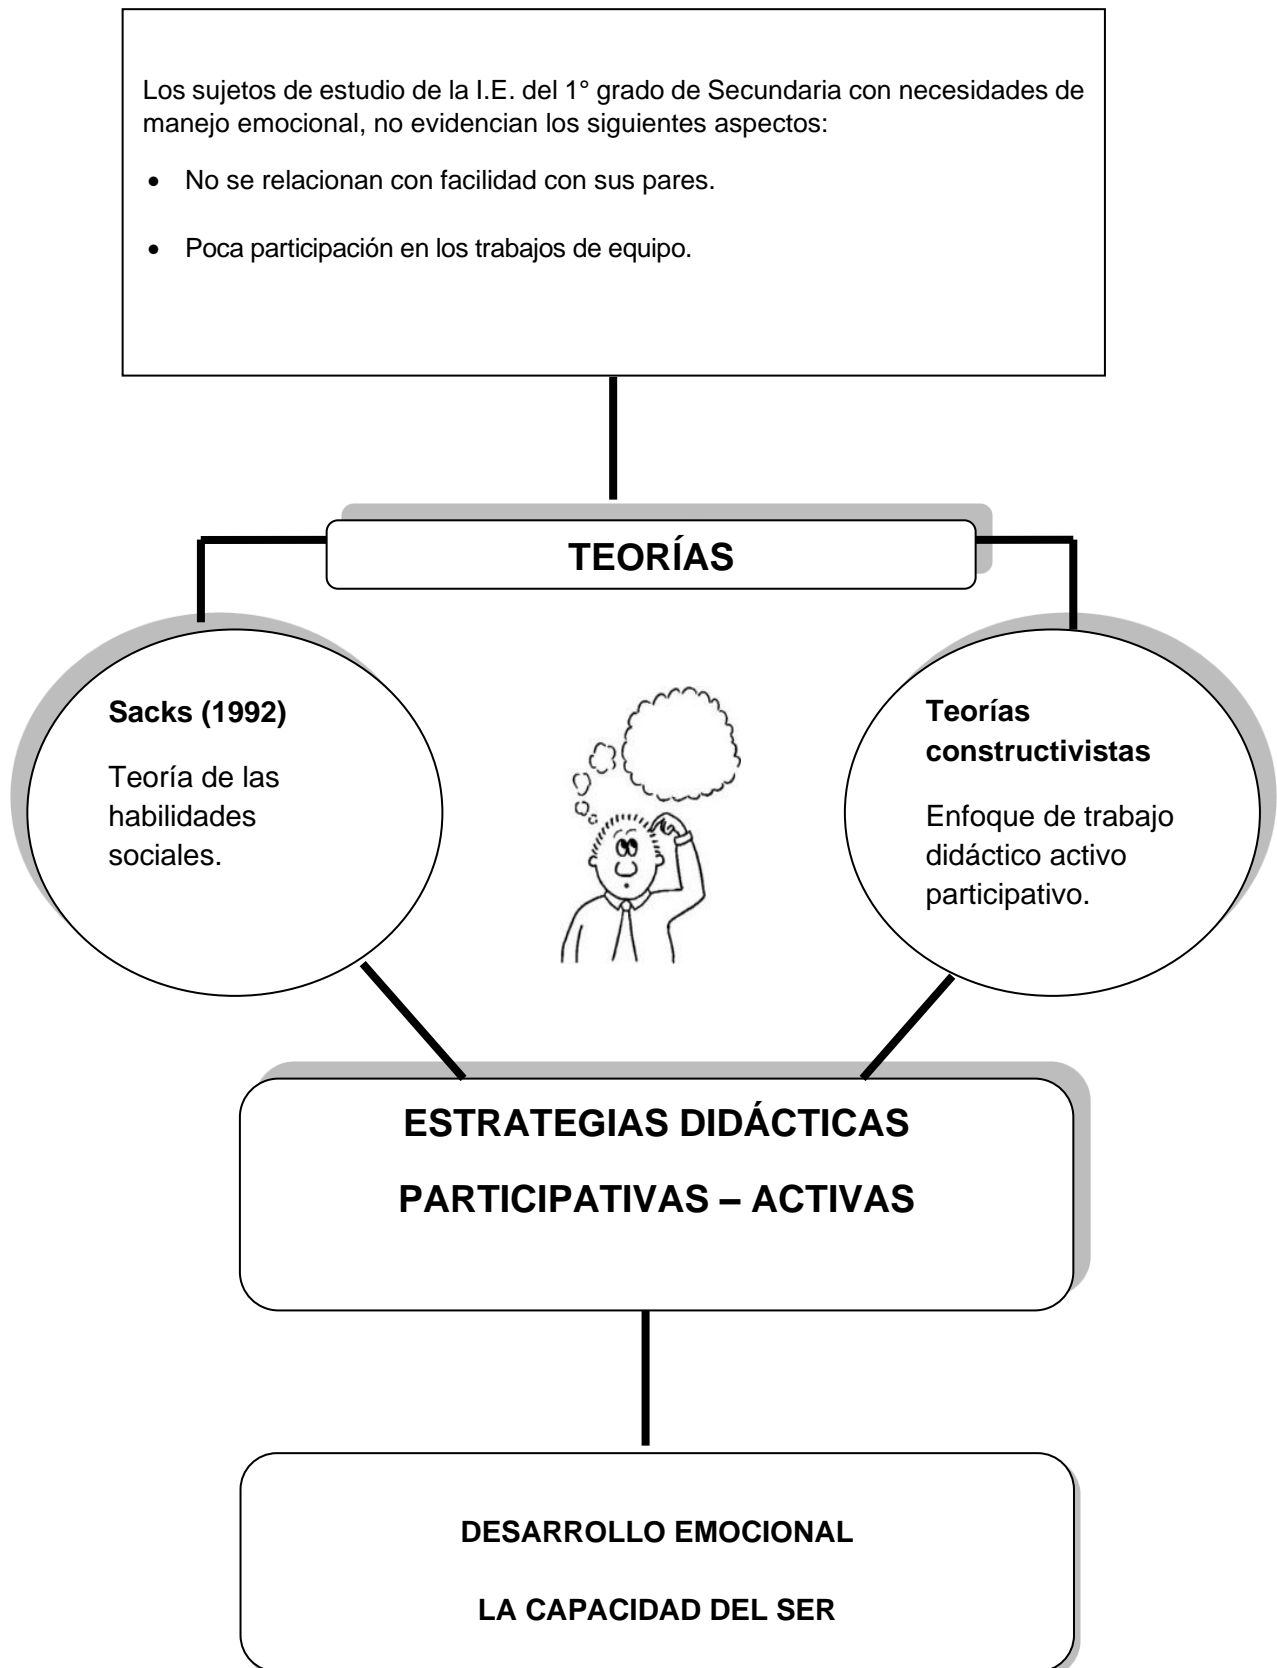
Los sujetos de estudio de la I.E. del 1° grado de Secundaria con necesidades de manejo emocional, no evidencian los siguientes aspectos:

- No se relacionan con facilidad con sus pares.
- Poca participación en los trabajos de equipo.

TEORÍAS

Sacks (1992)

Teoría de las habilidades sociales.

Teorías constructivistas

Enfoque de trabajo didáctico activo participativo.

ESTRATEGIAS DIDÁCTICAS

PARTICIPATIVAS – ACTIVAS

DESARROLLO EMOCIONAL

LA CAPACIDAD DEL SER